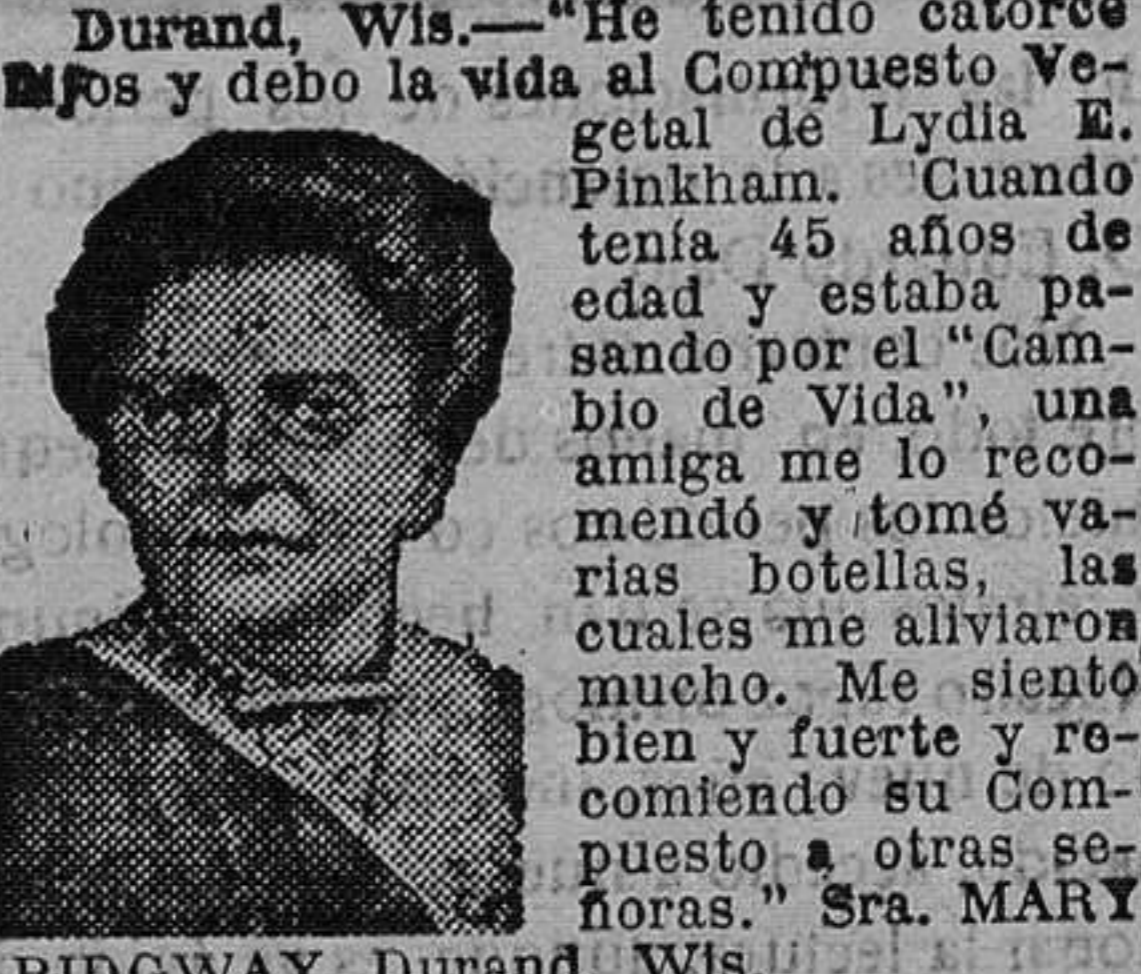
Durand, Wis.—"He tenido catorce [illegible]os y debo la vida al Compuesto Vegetal de Lydia E. Pinkham. Cuando tenía 45 años de edad y estaba pasando por el "Cambio de Vida", una amiga me lo recomendó y tomé varias botellas, las cuales me aliviaron mucho. Me siento bien y fuerte y recomiendo su Compuesto a otras señoras." Sra. MARY RIDGWAY, Durand, Wis.